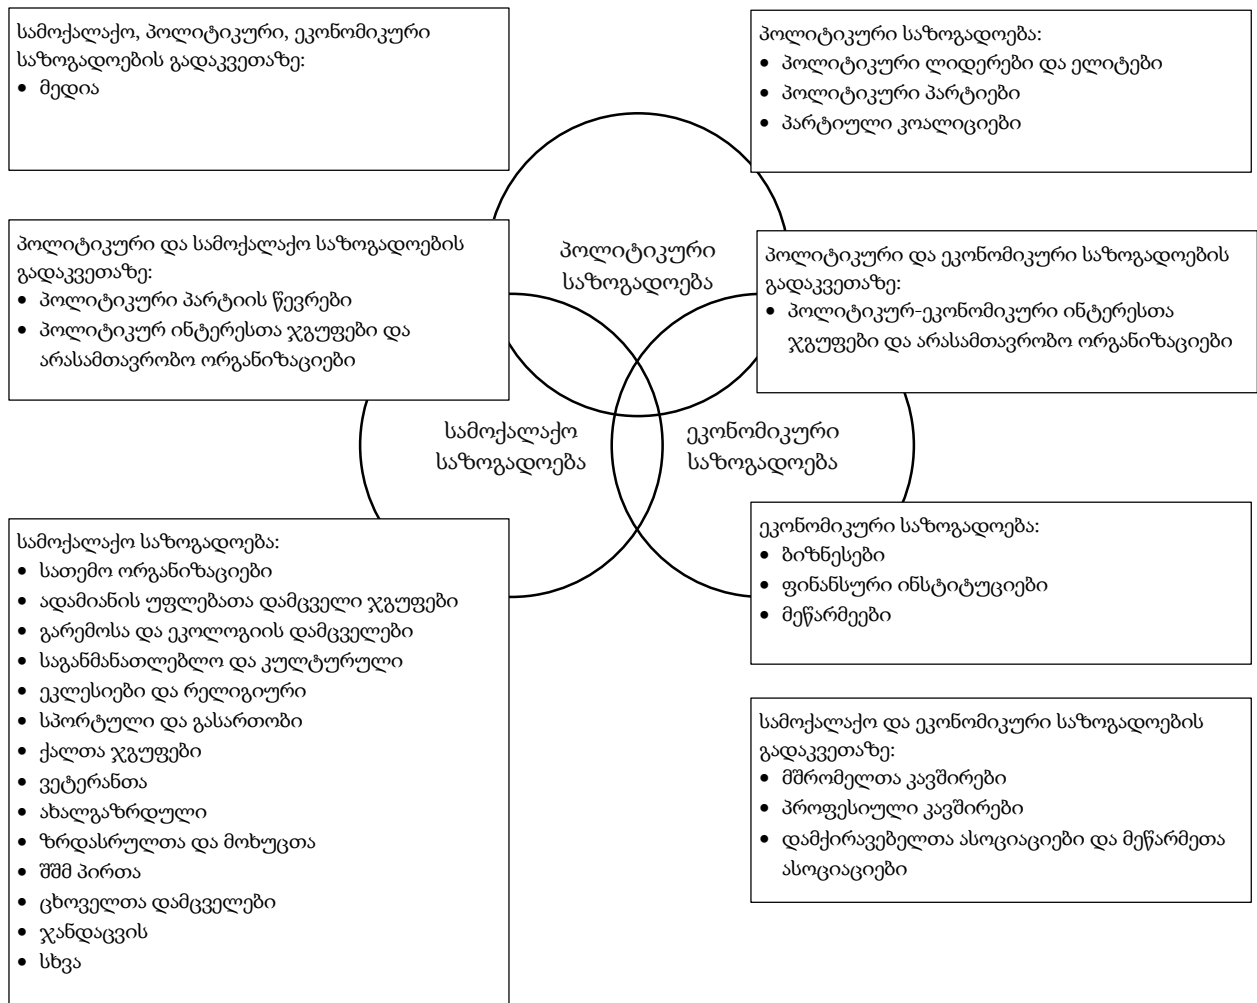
სამოქალაქო, პოლიტიკური, ეკონომიკური საზოგადოების გადაკვეთაზე:
• მედია

პოლიტიკური საზოგადოება:
• პოლიტიკური ლიდერები და ელიტები
• პოლიტიკური პარტიები
• პარტიული კოალიციები

პოლიტიკური და სამოქალაქო საზოგადოების გადაკვეთაზე:
• პოლიტიკური პარტიის წევრები
• პოლიტიკურ ინტერესთა ჯგუფები და არასამთავრობო ორგანიზაციები

პოლიტიკური საზოგადოება

პოლიტიკური და ეკონომიკური საზოგადოების გადაკვეთაზე:
• პოლიტიკურ-ეკონომიკური ინტერესთა ჯგუფები და არასამთავრობო ორგანიზაციები

სამოქალაქო საზოგადოება

ეკონომიკური საზოგადოება

სამოქალაქო საზოგადოება:
• სათემო ორგანიზაციები
• ადამიანის უფლებათა დამცველი ჯგუფები
• გარემოსა და ეკოლოგიის დამცველები
• საგანმანათლებლო და კულტურული
• ეკლესიები და რელიგიური
• სპორტული და გასართობი
• ქალთა ჯგუფები
• ვეტერანთა
• ახალგაზრდული
• ზრდასრულთა და მოხუცთა
• შშმ პირთა
• ცხოველთა დამცველები
• ჯანდაცვის
• სხვა

ეკონომიკური საზოგადოება:
• ბიზნესები
• ფინანსური ინსტიტუციები
• მეწარმეები

სამოქალაქო და ეკონომიკური საზოგადოების გადაკვეთაზე:
• მშრომელთა კავშირები
• პროფესიული კავშირები
• დამქირავებელთა ასოციაციები და მეწარმეთა ასოციაციები